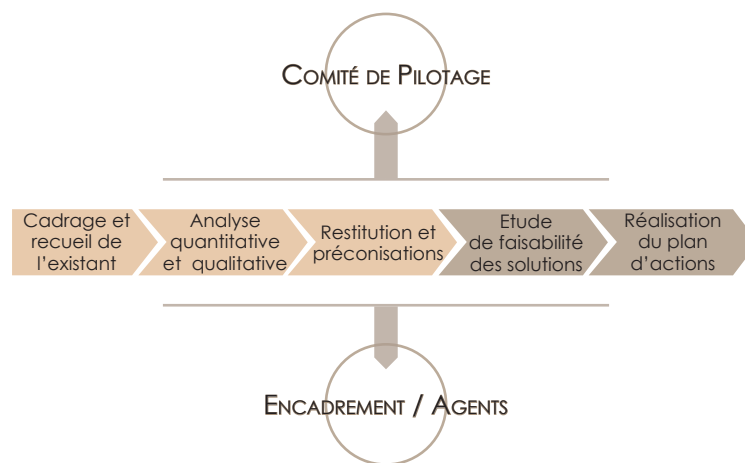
COMITÉ DE PILOTAGE

Cadrage et recueil de l'existant

Analyse quantitative et qualitative

Restitution et préconisations

Etude de faisabilité des solutions

Réalisation du plan d'actions

ENCADREMENT / AGENTS